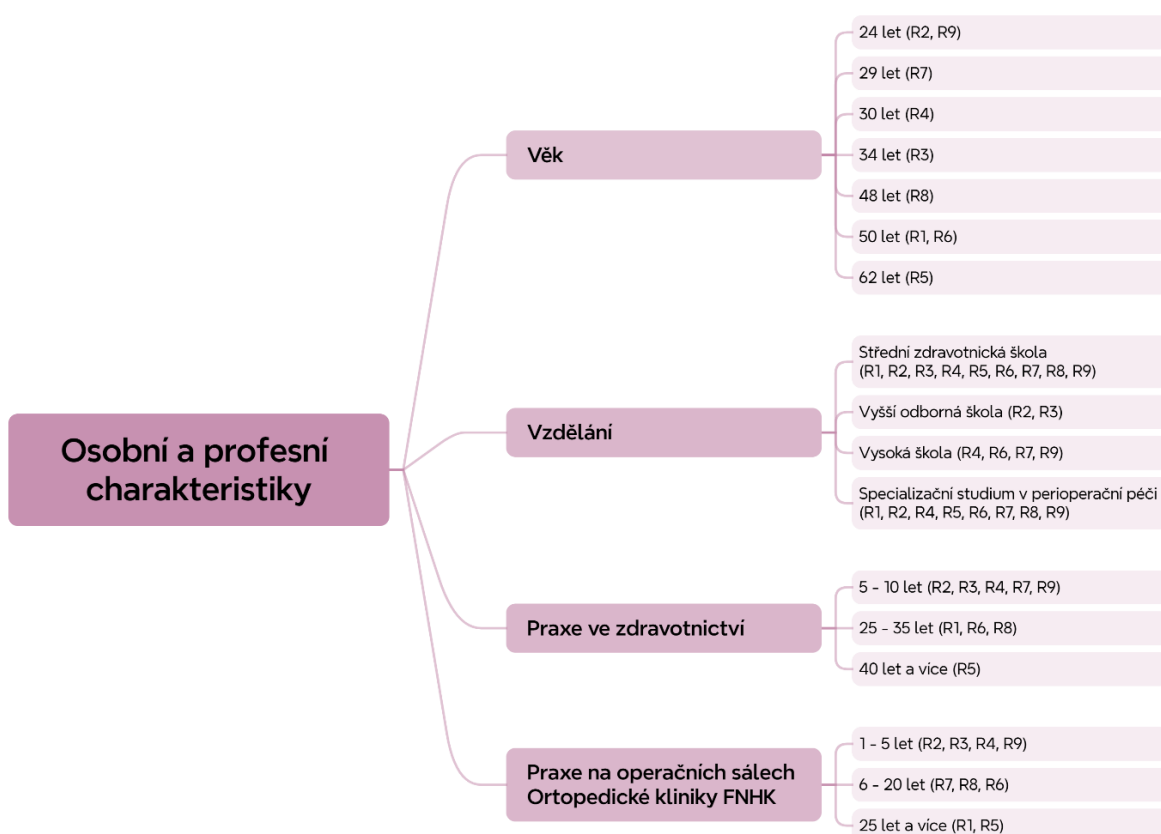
Osobní a profesní charakteristiky

Věk

24 let (R2, R9)

29 let (R7)

30 let (R4)

34 let (R3)

48 let (R8)

50 let (R1, R6)

62 let (R5)

Vzdělání

Střední zdravotnická škola (R1, R2, R3, R4, R5, R6, R7, R8, R9)

Vyšší odborná škola (R2, R3)

Vysoká škola (R4, R6, R7, R9)

Specializační studium v perioperační péči (R1, R2, R4, R5, R6, R7, R8, R9)

Praxe ve zdravotnictví

5 - 10 let (R2, R3, R4, R7, R9)

25 - 35 let (R1, R6, R8)

40 let a více (R5)

Praxe na operačních sálech Ortopedické kliniky FNHK

1 - 5 let (R2, R3, R4, R9)

6 - 20 let (R7, R8, R6)

25 let a více (R1, R5)